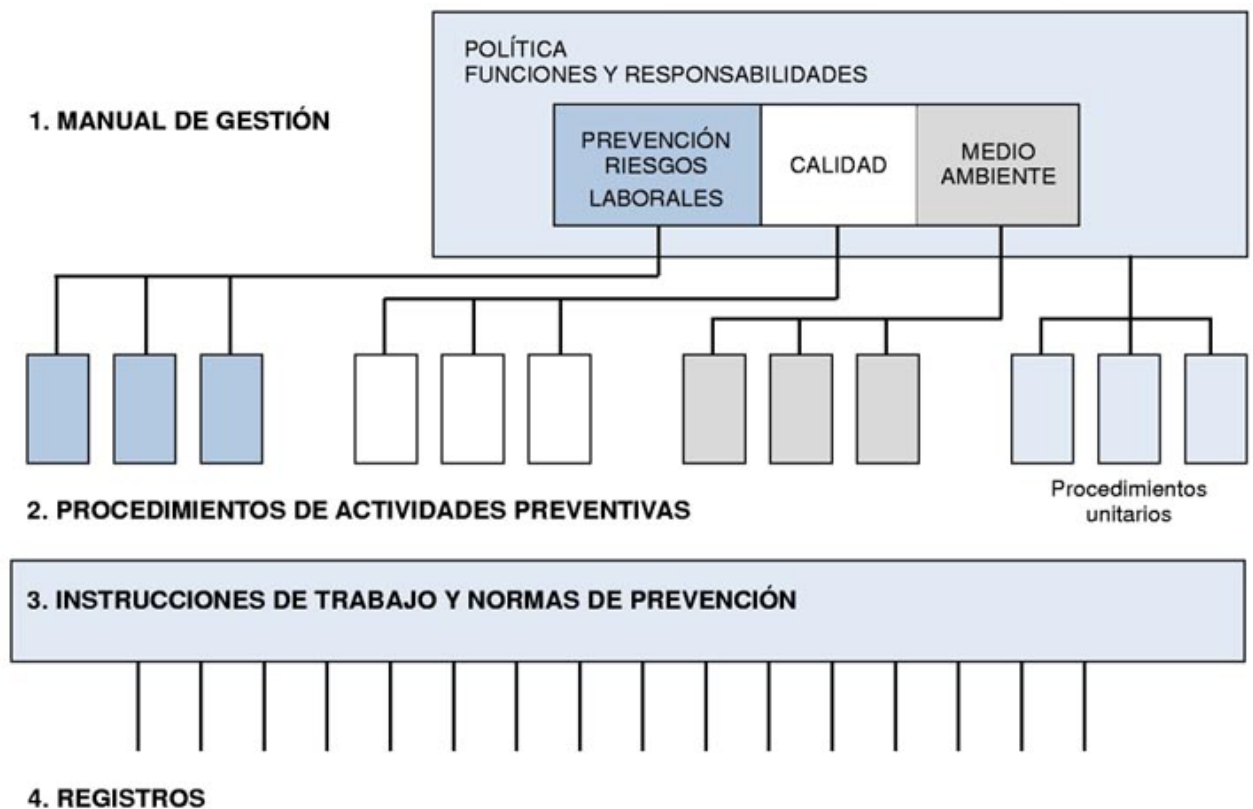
1. MANUAL DE GESTIÓN

POLÍTICA
FUNCIONES Y RESPONSABILIDADES

PREVENCIÓN RIESGOS LABORALES

CALIDAD

MEDIO AMBIENTE

2. PROCEDIMIENTOS DE ACTIVIDADES PREVENTIVAS

Procedimientos unitarios

3. INSTRUCCIONES DE TRABAJO Y NORMAS DE PREVENCIÓN

4. REGISTROS